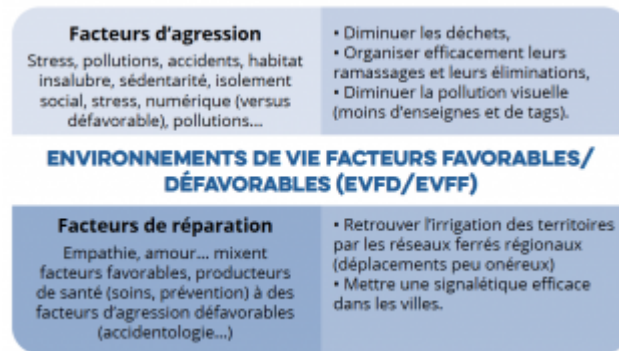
Facteurs d'agression

Stress, pollutions, accidents, habitat insalubre, sédentarité, isolement social, stress, numérique (versus défavorable), pollutions...

• Diminuer les déchets,
• Organiser efficacement leurs ramassages et leurs éliminations,
• Diminuer la pollution visuelle (moins d'enseignes et de tags).

ENVIRONNEMENTS DE VIE FACTEURS FAVORABLES/ DÉFAVORABLES (EVFD/EVFF)

Facteurs de réparation

Empathie, amour... mixent facteurs favorables, producteurs de santé (soins, prévention) à des facteurs d'agression défavorables (accidentologie...)

• Retrouver l'irrigation des territoires par les réseaux ferrés régionaux (déplacements peu onéreux)
• Mettre une signalétique efficace dans les villes.